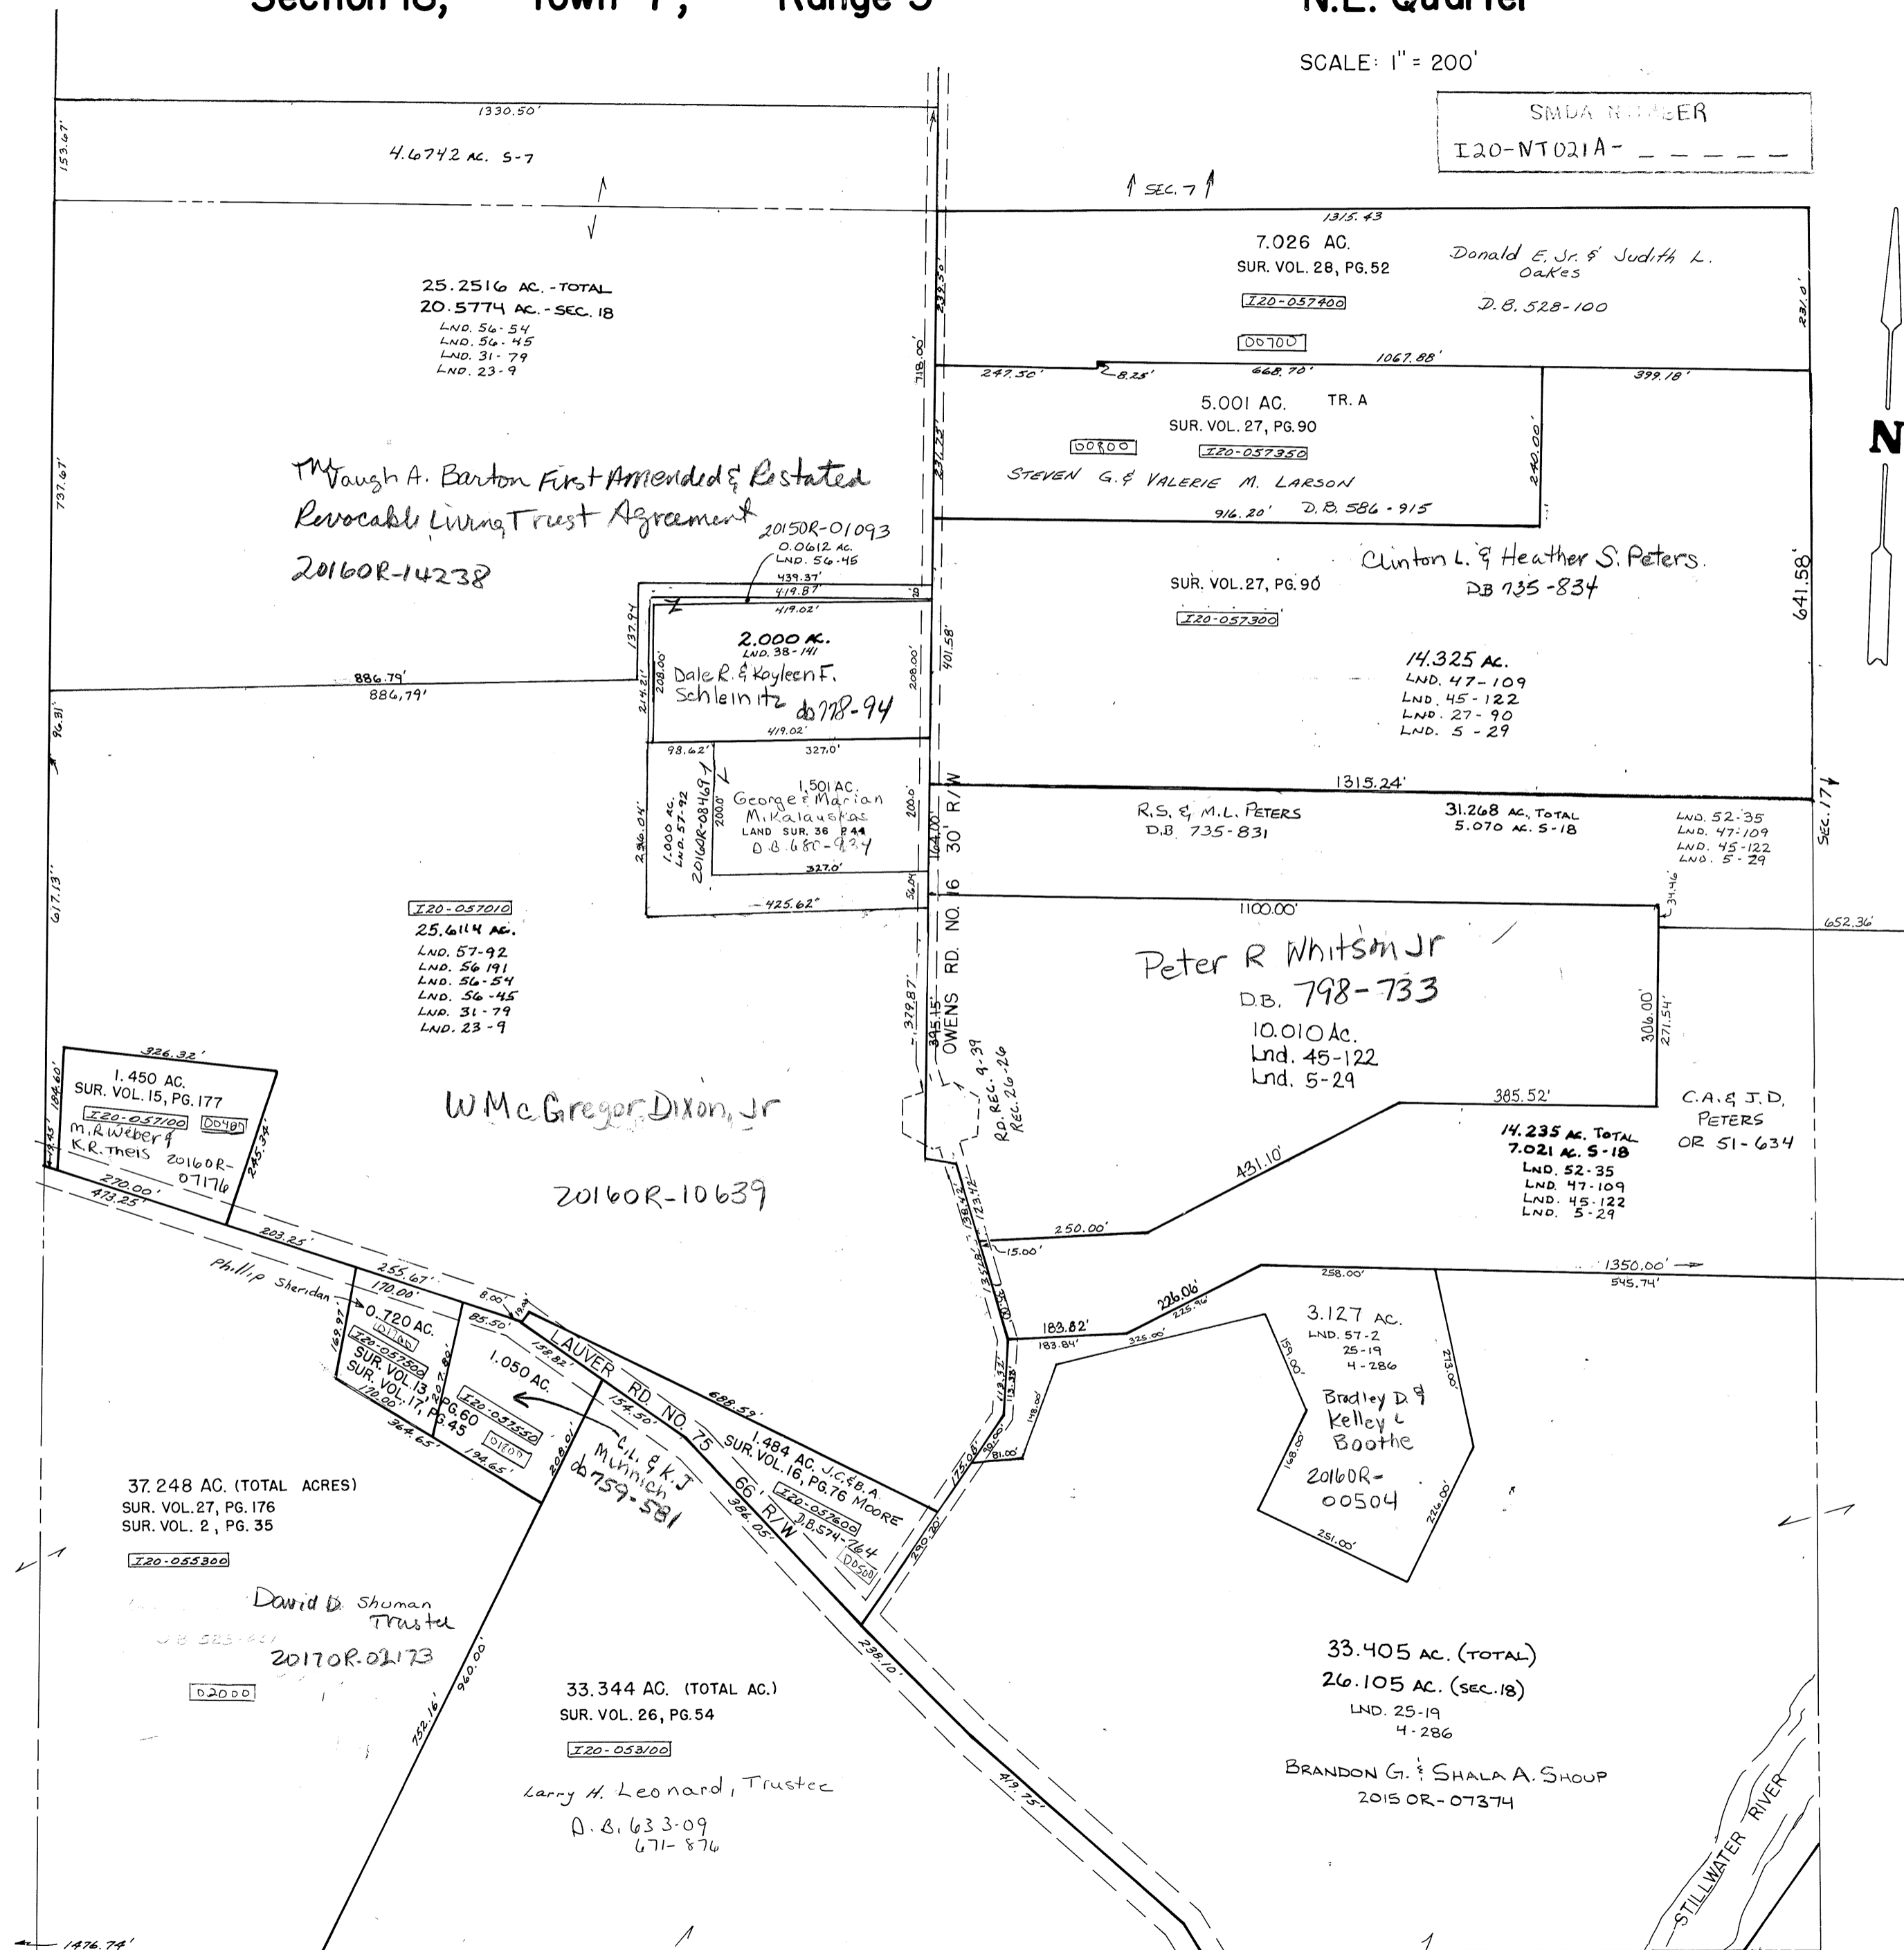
Section 18, Town 7, Range 5 N.E. Quarter

SCALE: 1" = 200'

SMDA NUMBER
I20-NT021A- _ _ _ _ _

N

1330.50'
153.67'
4.6742 AC. S-7

SEC. 7

1315.43
7.026 AC.
SUR. VOL. 28, PG. 52
I20-057400
00700
Donald E. Jr. & Judith L. Oakes
D.B. 528-100
231.0'

25.2516 AC. - TOTAL
20.5774 AC. - SEC. 18
LND. 56-54
LND. 56-45
LND. 31-79
LND. 23-9

718.00'
239.90'
247.50'
8.25'
668.70'
1067.88'
399.18'

5.001 AC. TR. A
SUR. VOL. 27, PG. 90
00800
I20-057350
STEVEN G. & VALERIE M. LARSON
916.20' D.B. 586-915
240.00'
234.72'

737.67'

The Vaugh A. Barton First Amended & Restated Revocable Living Trust Agreement
20160R-14238

20150R-01093
0.0612 AC.
LND. 56-45
439.37'
419.87'
419.02'

Clinton L. & Heather S. Peters
DB 735-834
SUR. VOL. 27, PG. 90
I20-057300
641.58'

2.000 AC.
LND. 38-141
Dale R. & Kayleen F. Schleinitz
db 778-94
137.94
208.00'
214.21'
208.00'
401.58'
419.02'

886.79'
886.79'

14.325 AC.
LND. 47-109
LND. 45-122
LND. 27-90
LND. 5-29

96.31'
98.62'
327.0'
1.501 AC.
George & Marian Mikalauskas
LAND SUR. 36 P.44
D.B. 680-934
327.0'
1.000 AC.
LND. 57-92
20160R-08469
236.04'
200.0'
200.0'

1315.24'
R.S. & M.L. PETERS
D.B. 735-831
31.268 AC. TOTAL
5.070 AC. S-18
LND. 52-35
LND. 47-109
LND. 45-122
LND. 5-29
SEC. 17

30' R/W
164.00'
56.14
425.62'

I20-057010
25.6114 AC.
LND. 57-92
LND. 56-191
LND. 56-54
LND. 56-45
LND. 31-79
LND. 23-9

617.13'

1100.00'
34.46
652.36'
Peter R Whitson Jr
D.B. 798-733
10.010 Ac.
Lnd. 45-122
Lnd. 5-29
306.00'
271.54'

OWENS RD. NO. 16
379.87'
395.15'
RD. REC. 9-39
REC. 26-26

326.32'
1.450 AC.
SUR. VOL. 15, PG. 177
I20-057100
00400
M.R. Weber & K.R. Theis
20160R-07176
184.60'
245.34'
270.00'
473.25'

W McGregor Dixon, Jr
20160R-10639

385.52'
C.A. & J.D. PETERS
OR 51-634
431.10'
14.235 AC. TOTAL
7.021 AC. S-18
LND. 52-35
LND. 47-109
LND. 45-122
LND. 5-29

250.00'
15.00'
138.42'
123.42'
1350.00'
545.74'

203.25'
Phillip Sheridan
255.67'
170.00'
8.00'
0.720 AC.
01100
I20-057500
SUR. VOL. 13, PG. 60
SUR. VOL. 17, PG. 45
169.97
170.00'
364.65'
207.80'
85.50'
158.82'
1.050 AC.
I20-057550
01000
194.65'
208.01'
LAUVER RD. NO. 75
154.50'
C.L. & K.J. Munich
db 759-581
66' R/W
386.05'
688.59'
1.484 AC. J.C. & B.A. MOORE
SUR. VOL. 16, PG. 76
I20-057600
D.B. 574-264
00500
290.30'

183.82'
183.84'
226.06'
225.96'
325.00'
258.00'
3.127 AC.
LND. 57-2
25-19
4-286
159.00'
Bradley D. & Kelley L Boothe
20160R-00504
168.00'
273.00'
226.00'
251.00'
113.37'
113.38'
148.00'
175.08'
30.00'
81.00'

37.248 AC. (TOTAL ACRES)
SUR. VOL. 27, PG. 176
SUR. VOL. 2, PG. 35
I20-055300
David D. Shuman Trustee
20170R-02173
02000
752.16'
960.00'

33.344 AC. (TOTAL AC.)
SUR. VOL. 26, PG. 54
I20-053100
Larry H. Leonard, Trustee
D.B. 633-09
671-876

238.10'
419.75'

33.405 AC. (TOTAL)
26.105 AC. (SEC. 18)
LND. 25-19
4-286
BRANDON G. & SHALA A. SHOUP
2015 OR-07374

STILLWATER RIVER

1476.74'